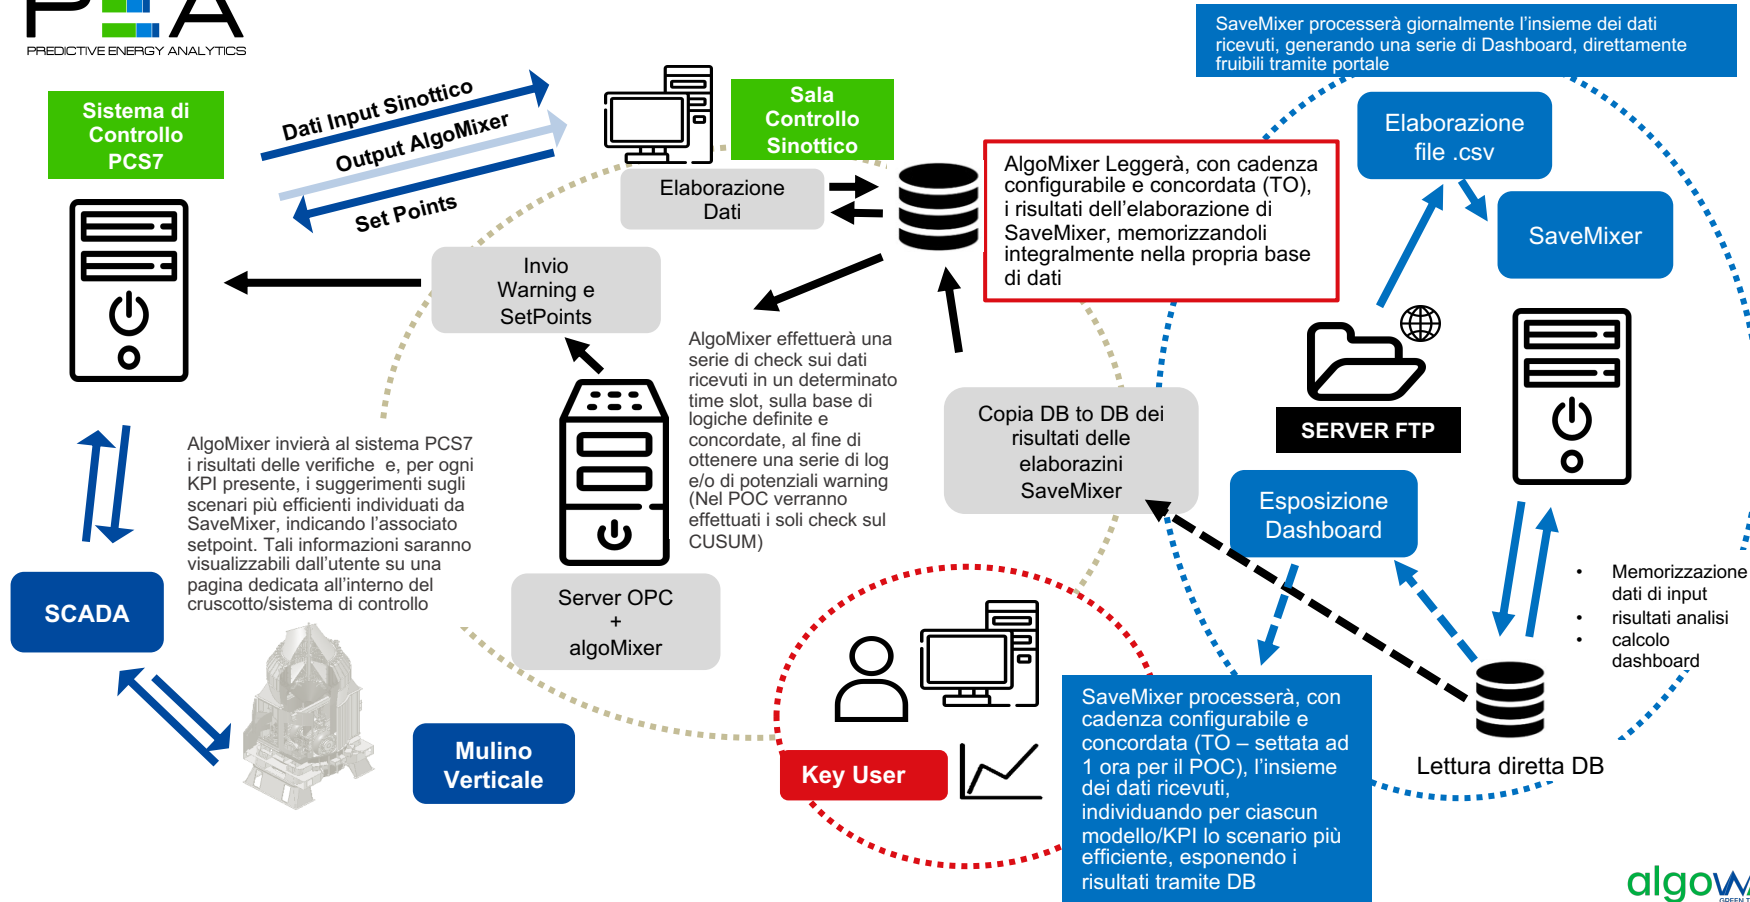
PREDICTIVE ENERGY ANALYTICS

SaveMixer processerà giornalmente l'insieme dei dati ricevuti, generando una serie di Dashboard, direttamente fruibili tramite portale

Sistema di Controllo PCS7

Dati Input Sinottico

Output AlgoMixer

Set Points

Sala Controllo Sinottico

Elaborazione Dati

AlgoMixer Leggerà, con cadenza configurabile e concordata (TO), i risultati dell'elaborazione di SaveMixer, memorizzandoli integralmente nella propria base di dati

Elaborazione file .csv

SaveMixer

Invio Warning e SetPoints

AlgoMixer effettuerà una serie di check sui dati ricevuti in un determinato time slot, sulla base di logiche definite e concordate, al fine di ottenere una serie di log e/o di potenziali warning (Nel POC verranno effettuati i soli check sul CUSUM)

SERVER FTP

Copia DB to DB dei risultati delle elaborazini SaveMixer

AlgoMixer invierà al sistema PCS7 i risultati delle verifiche e, per ogni KPI presente, i suggerimenti sugli scenari più efficienti individuati da SaveMixer, indicando l'associato setpoint. Tali informazioni saranno visualizzabili dall'utente su una pagina dedicata all'interno del cruscotto/sistema di controllo

Esposizione Dashboard

SCADA

Server OPC + algoMixer

• Memorizzazione dati di input
• risultati analisi
• calcolo dashboard

Mulino Verticale

Key User

SaveMixer processerà, con cadenza configurabile e concordata (TO – settata ad 1 ora per il POC), l'insieme dei dati ricevuti, individuando per ciascun modello/KPI lo scenario più efficiente, esponendo i risultati tramite DB

Lettura diretta DB

algow